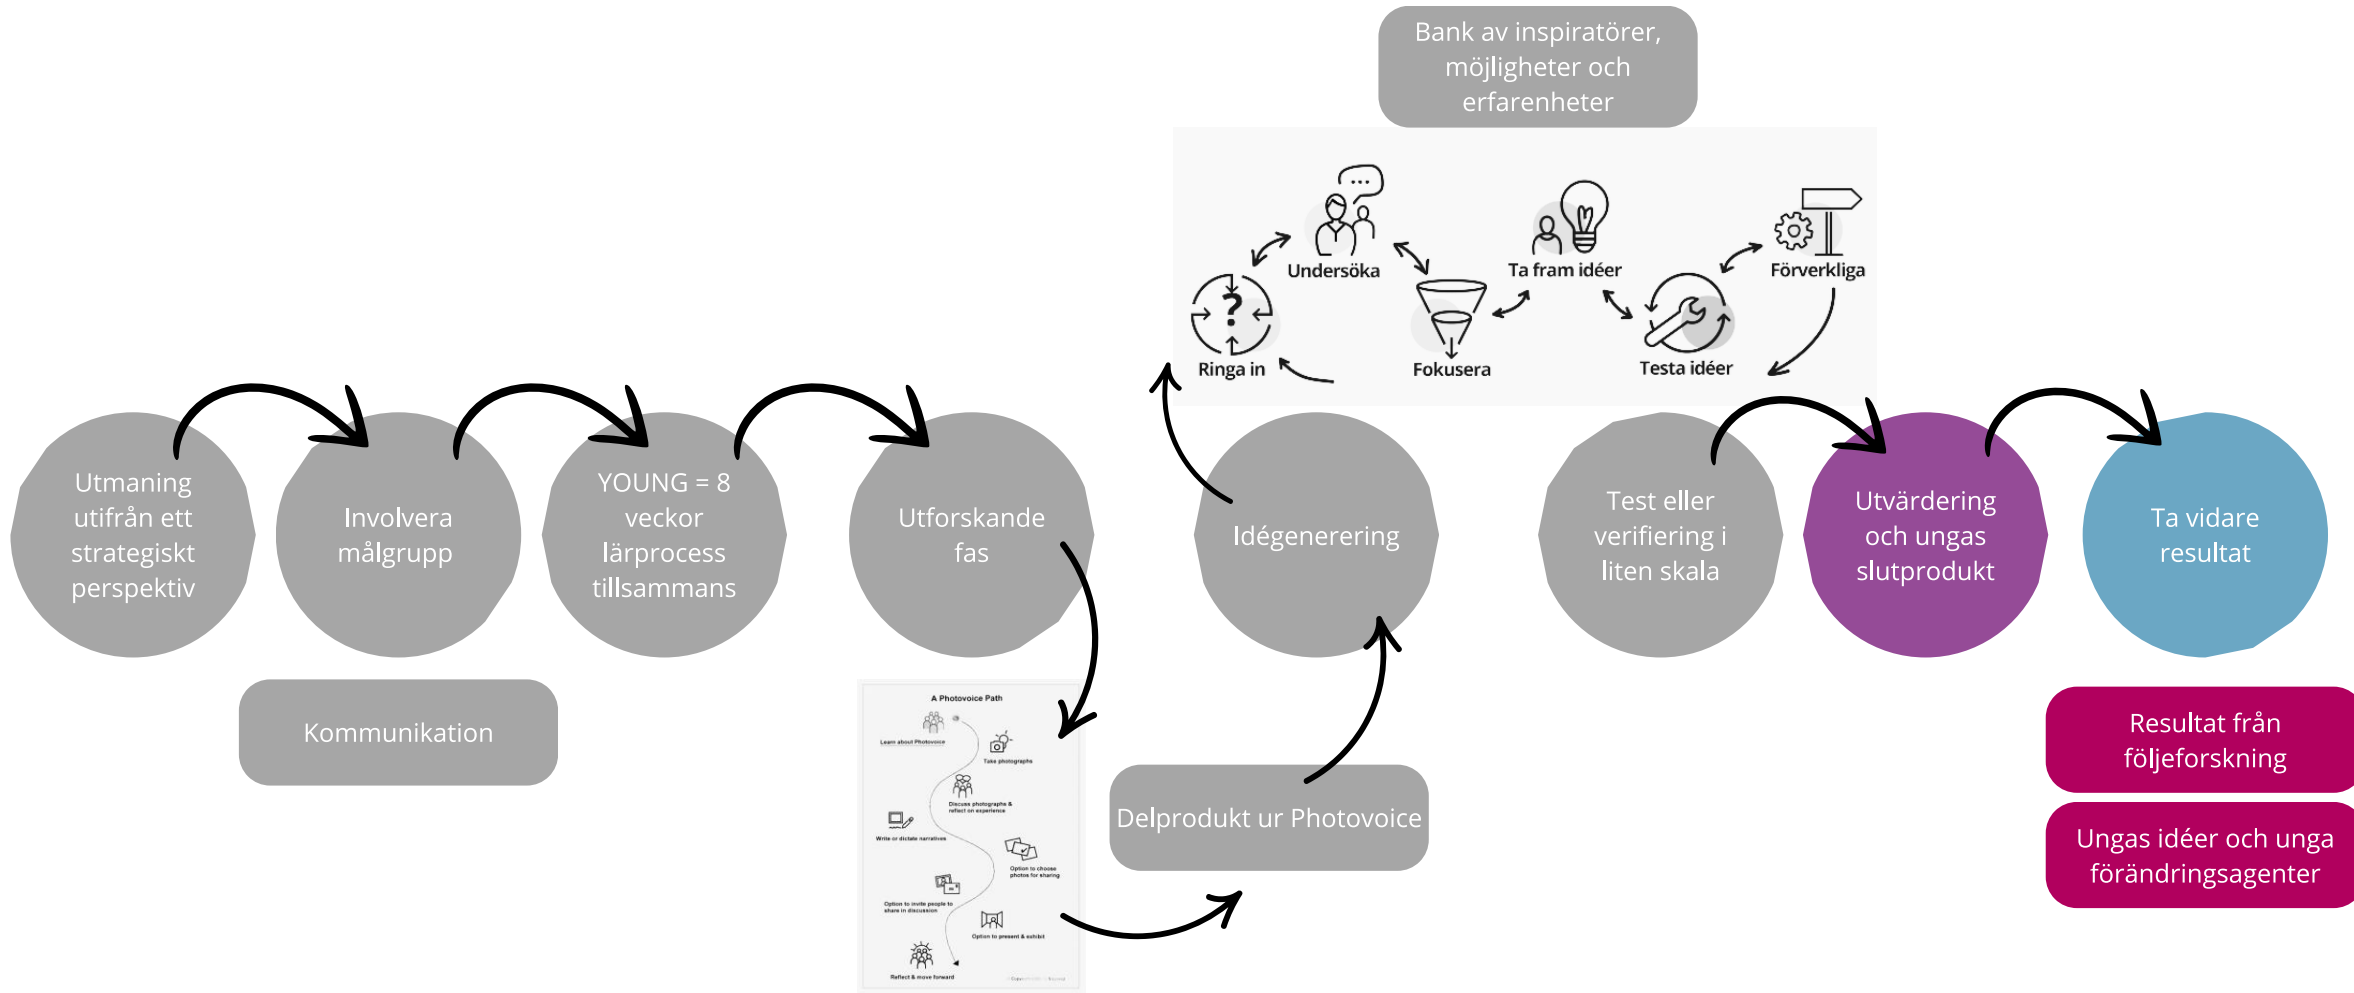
Bank av inspiratörer, möjligheter och erfarenheter

Undersöka

Ta fram idéer

Förverkliga

Ringa in

Fokusera

Testa idéer

Utmaning utifrån ett strategiskt perspektiv

Involvera målgrupp

YOUNG = 8 veckor lärprocess tillsammans

Utforskande fas

Idégenerering

Test eller verifiering i liten skala

Utvärdering och ungas slutprodukt

Ta vidare resultat

Kommunikation

A Photovoice Path

Learn about Photovoice

Take photographs

Discuss photographs & reflect on experience

Write or dictate narratives

Option to choose photos for sharing

Option to invite people to share in discussion

Option to present & exhibit

Reflect & move forward

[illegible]

Delprodukt ur Photovoice

Resultat från följeforskning

Ungas idéer och unga förändringsagenter